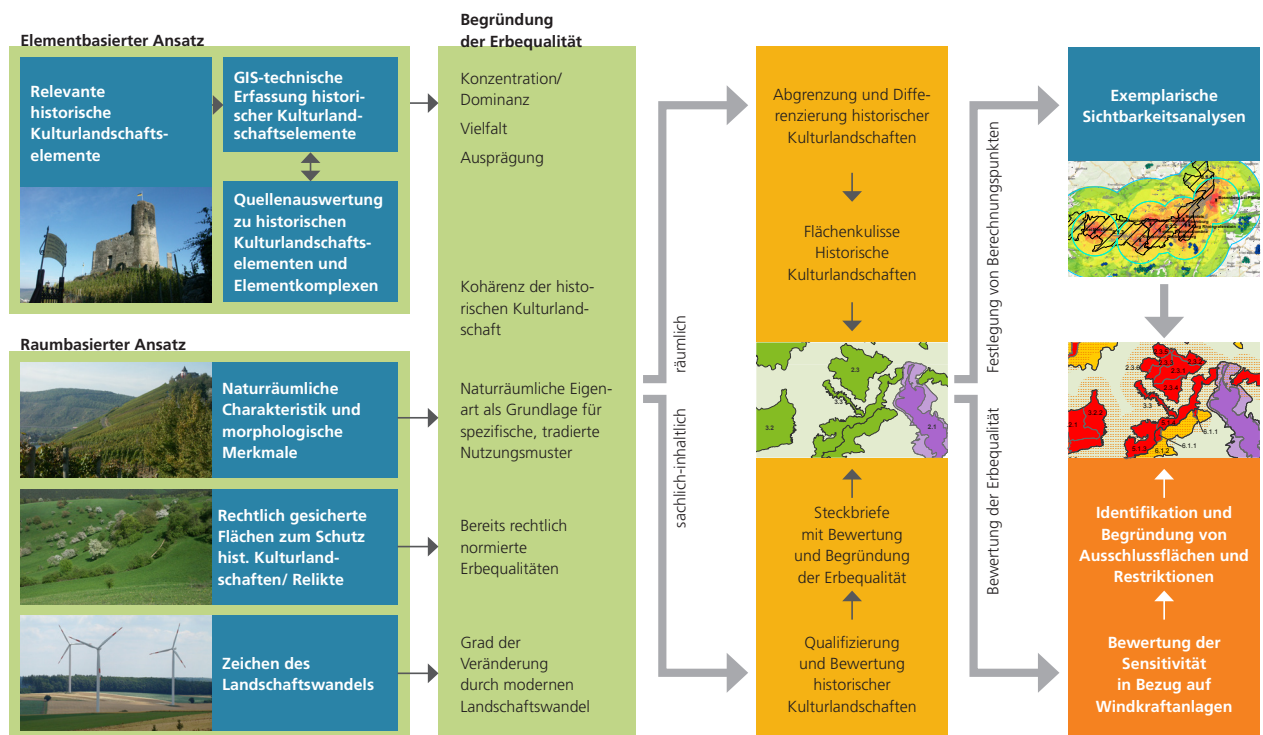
Elementbasierter Ansatz

Relevante historische Kulturlandschaftselemente

GIS-technische Erfassung historischer Kulturlandschaftselemente

Quellenauswertung zu historischen Kulturlandschaftselementen und Elementkomplexen

Raumbasierter Ansatz

Naturräumliche Charakteristik und morphologische Merkmale

Rechtlich gesicherte Flächen zum Schutz hist. Kulturlandschaften/ Relikte

Zeichen des Landschaftswandels

Begründung der Erbequalität

Konzentration/ Dominanz

Vielfalt

Ausprägung

Kohärenz der historischen Kulturlandschaft

Naturräumliche Eigenart als Grundlage für spezifische, tradierte Nutzungsmuster

Bereits rechtlich normierte Erbequalitäten

Grad der Veränderung durch modernen Landschaftswandel

räumlich

sachlich-inhaltlich

Abgrenzung und Differenzierung historischer Kulturlandschaften

Flächenkulisse Historische Kulturlandschaften

2.3

3.2

2.1

Steckbriefe mit Bewertung und Begründung der Erbequalität

Qualifizierung und Bewertung historischer Kulturlandschaften

Festlegung von Berechnungspunkten

Bewertung der Erbequalität

Exemplarische Sichtbarkeitsanalysen

2.3

3.3

3.2.2

2.1

6.1.1

6.1.2

Identifikation und Begründung von Ausschlussflächen und Restriktionen

Bewertung der Sensitivität in Bezug auf Windkraftanlagen